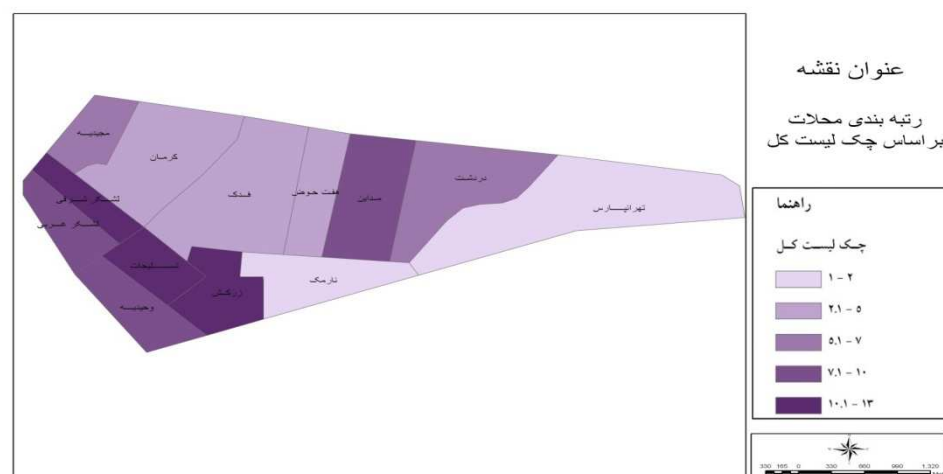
عنوان نقشه

رتبه بندی محلات
براساس چک لیست کل

مجیدیه
کرمان
فدک
هفت حوض
مداین
دردشت
تهرانپارس
تسلیحات
نارمک
زرکش
وحیدیه

راهنما

چک لیست کل

۱ - ۲
۲.۱ - ۵
۵.۱ - ۷
۷.۱ - ۱۰
۱۰.۱ - ۱۳

330 165 0 330 660 990 1,320